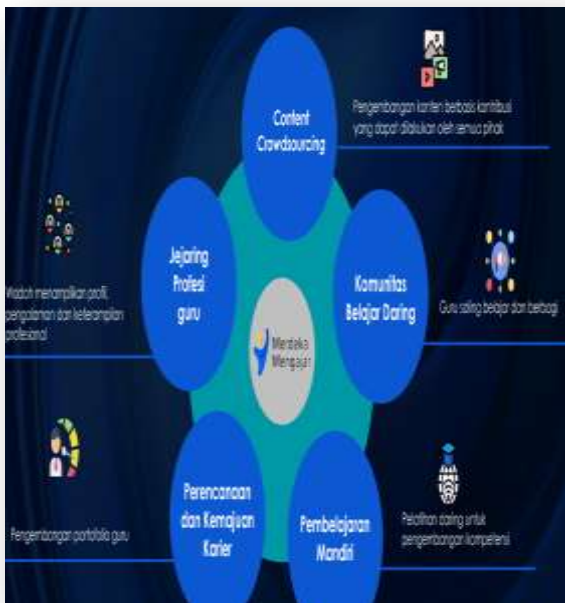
Content Crowdsourcing

Pengembangan konten berbasis kontribusi yang dapat dilakukan oleh semua pihak

Jejaring Profesi guru

Wadah menampilkan profil, pengalaman dan keterampilan profesional

Merdeka Mengajar

Komunitas Belajar Daring

Guru saling belajar dan berbagi

Perencanaan dan Kemajuan Karier

Pengembangan portofolio guru

Pembelajaran Mandiri

Pelatihan daring untuk pengembangan kompetensi